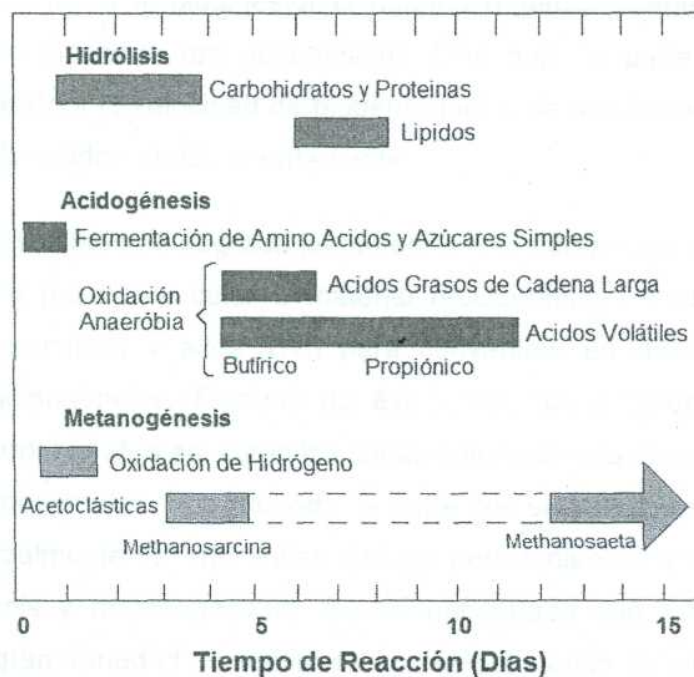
Hidrólisis

Carbohidratos y Proteinas

Lipidos

Acidogénesis

Fermentación de Amino Acidos y Azúcares Simples

Oxidación Anaeróbia

Acidos Grasos de Cadena Larga

Acidos Volátiles

Butírico

Propiónico

Metanogénesis

Oxidación de Hidrógeno

Acetoclásticas

Methanosarcina

Methanosaeta

0

5

10

15

Tiempo de Reacción (Días)